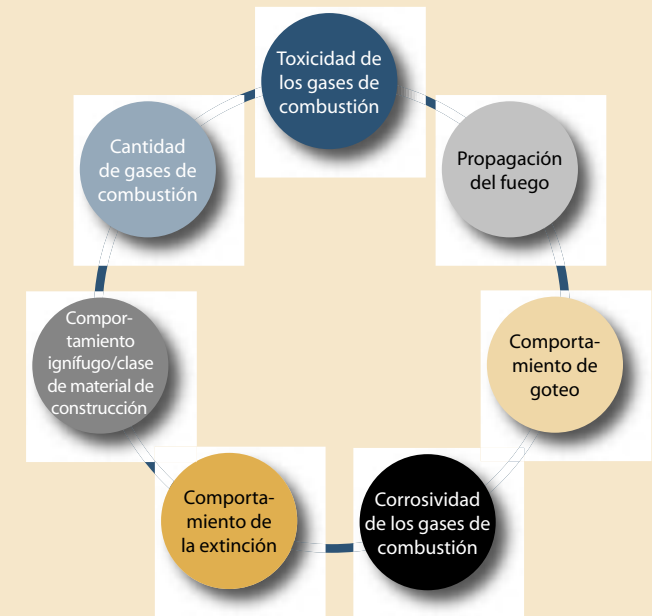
Toxicidad de los gases de combustión

Propagación del fuego

Comportamiento de goteo

Corrosividad de los gases de combustión

Comportamiento de la extinción

Comportamiento ignífugo/clase de material de construcción

Cantidad de gases de combustión